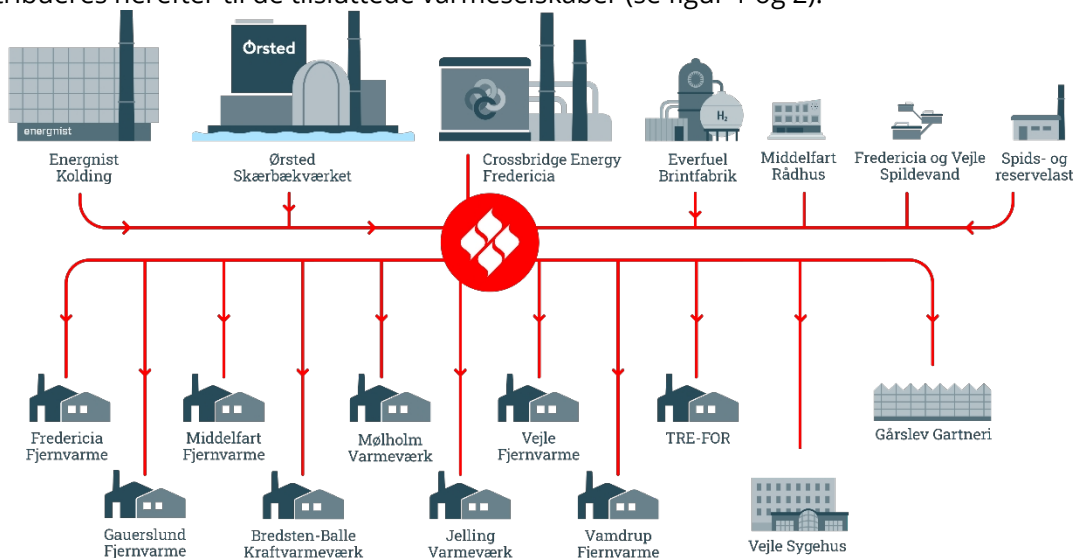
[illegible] hereefter til de tilsluttede varmeselskaber (se figur 1 og 2).

energnist

Ørsted

H₂

Energnist Kolding

Ørsted Skærbækværket

Crossbridge Energy Fredericia

Everfuel Brintfabrik

Middelfart Rådhus

Fredericia og Vejle Spildevand

Spids- og reservelast

Fredericia Fjernvarme

Middelfart Fjernvarme

Mølholm Varmeværk

Vejle Fjernvarme

TRE-FOR

Gårslev Gartneri

Gauerslund Fjernvarme

Bredsten-Balle Kraftvarmeværk

Jelling Varmeværk

Vamdrup Fjernvarme

Vejle Sygehus